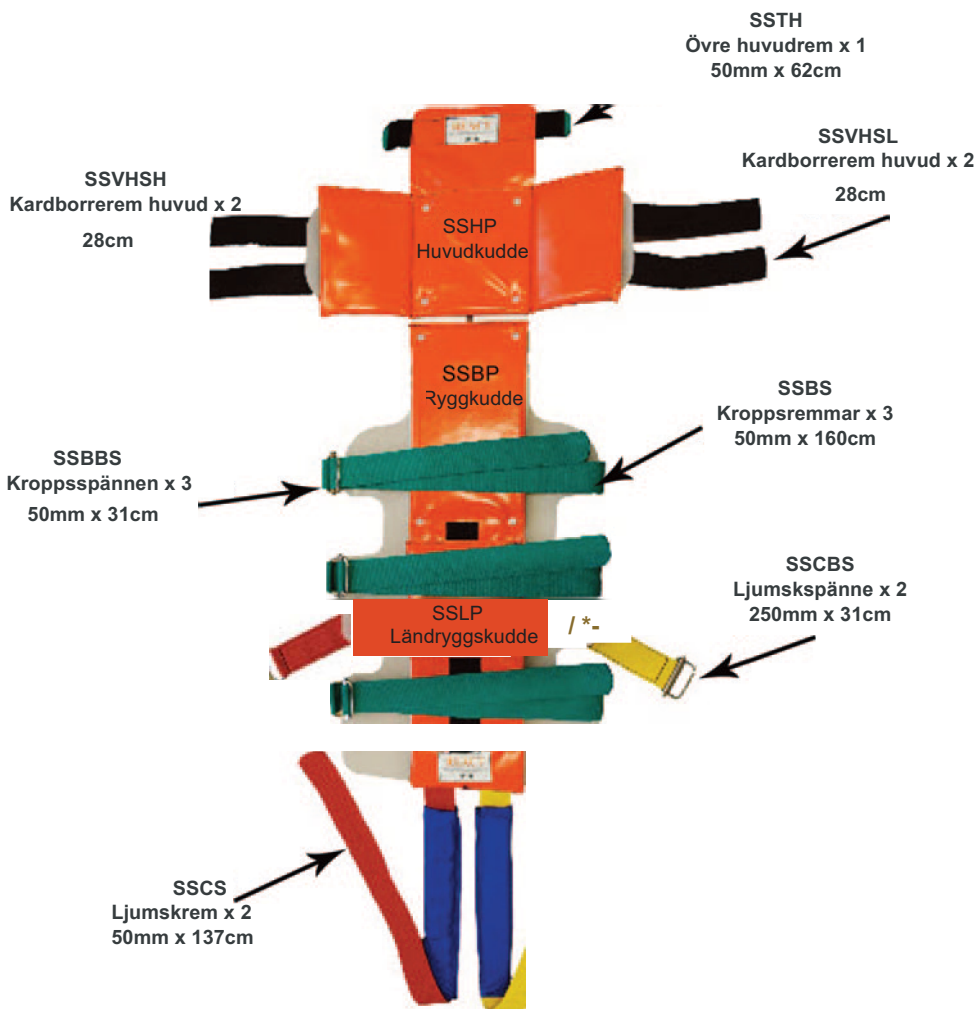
SSTH
Övre huvudrem x 1
50mm x 62cm

SSVHSH
Kardborrerem huvud x 2
28cm

SSVHSL
Kardborrerem huvud x 2
28cm

SSHP
Huvudkudde

SSBP
Ryggkudde

SSBS
Kroppsremmar x 3
50mm x 160cm

SSBBS
Kroppsspännen x 3
50mm x 31cm

SSCBS
Ljumskspänne x 2
250mm x 31cm

SSLP
Ländryggskudde

/ *-

SSCS
Ljumskrem x 2
50mm x 137cm